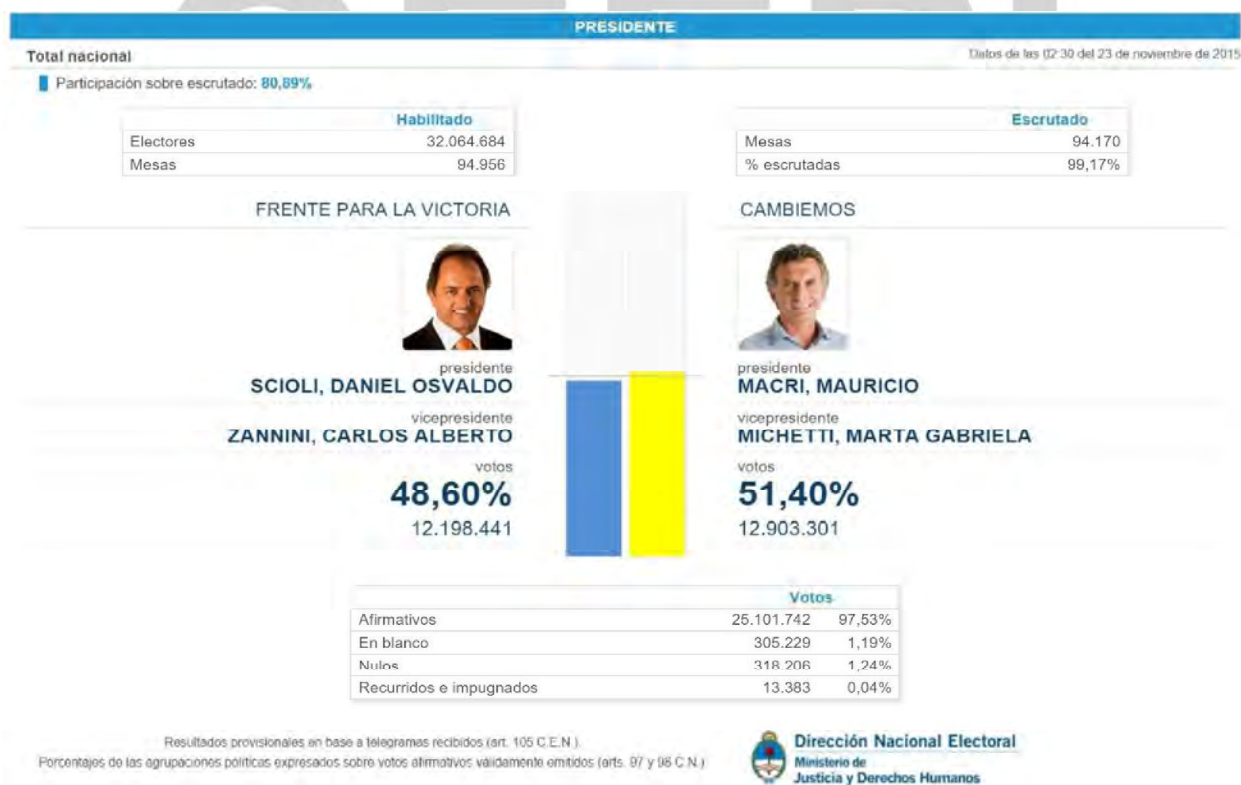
PRESIDENTE

Total nacional

Datos de las 02:30 del 23 de noviembre de 2015

Participación sobre escrutado: 80,89%

| | Habilitado |
|---|---|
| Electores | 32.064.684 |
| Mesas | 94.956 |

| | Escrutado |
|---|---|
| Mesas | 94.170 |
| % escrutadas | 99,17% |

FRENTE PARA LA VICTORIA

presidente
SCIOLI, DANIEL OSVALDO

vicepresidente
ZANNINI, CARLOS ALBERTO

votos
48,60%
12.198.441

CAMBIEMOS

presidente
MACRI, MAURICIO

vicepresidente
MICHETTI, MARTA GABRIELA

votos
51,40%
12.903.301

| | Votos | |
|---|---|---|
| Afirmativos | 25.101.742 | 97,53% |
| En blanco | 305.229 | 1,19% |
| Nulos | 318.206 | 1,24% |
| Recurridos e impugnados | 13.383 | 0,04% |

Resultados provisionales en base a telegramas recibidos (art. 105 C.E.N.).
Porcentajes de las agrupaciones políticas expresados sobre votos afirmativos válidamente emitidos (arts. 97 y 98 C.N.)

Dirección Nacional Electoral
Ministerio de
Justicia y Derechos Humanos